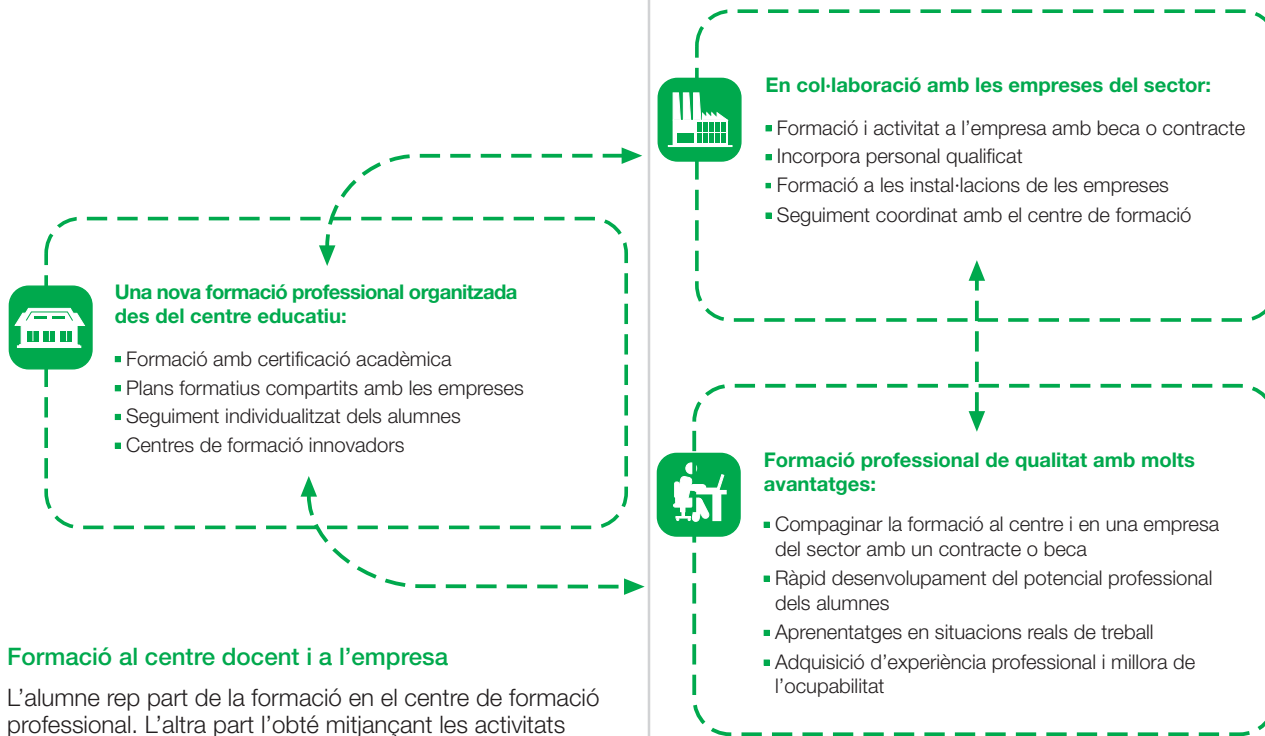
En col·laboració amb les empreses del sector:

- Formació i activitat a l'empresa amb beca o contracte
- Incorpora personal qualificat
- Formació a les instal·lacions de les empreses
- Seguiment coordinat amb el centre de formació

Una nova formació professional organitzada des del centre educatiu:

- Formació amb certificació acadèmica
- Plans formatius compartits amb les empreses
- Seguiment individualitzat dels alumnes
- Centres de formació innovadors

Formació professional de qualitat amb molts avantatges:

- Compaginar la formació al centre i en una empresa del sector amb un contracte o beca
- Ràpid desenvolupament del potencial professional dels alumnes
- Aprenentatges en situacions reals de treball
- Adquisició d'experiència professional i millora de l'ocupabilitat

Formació al centre docent i a l'empresa

L'alumne rep part de la formació en el centre de formació professional. L'altra part l'obté mitjançant les activitats